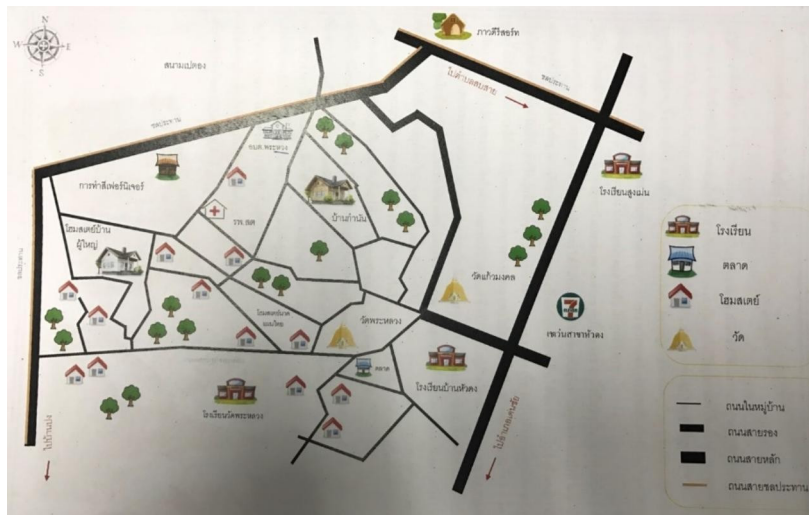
N
W E
S

ภาวศิริสตรีท

สนามเปลอง

ไปด้านแดนสาย

ชลประทาน

ชลประทาน

รพ.สต. พระหวง

การทำสีเฟอร์นิเจอร์

บ้านกำนัน

โรงเรียนสูงเนิน

รพ.สต

โฮมสเตย์บ้านผู้ใหญ่

ชลประทาน

วัดแก้วมงคล

โฮมสเตย์บ้านมะม่วง

วัดพระหลวง

เซเว่นสาขาหัวดง

ตลาด

โรงเรียนบ้านหัวดง

โรงเรียนวัดพระหลวง

ไปบ้านปง

ไปอำเภอเมือง

โรงเรียน

ตลาด

โฮมสเตย์

วัด

ถนนในหมู่บ้าน

ถนนสายรอง

ถนนสายหลัก

ถนนสายชลประทาน